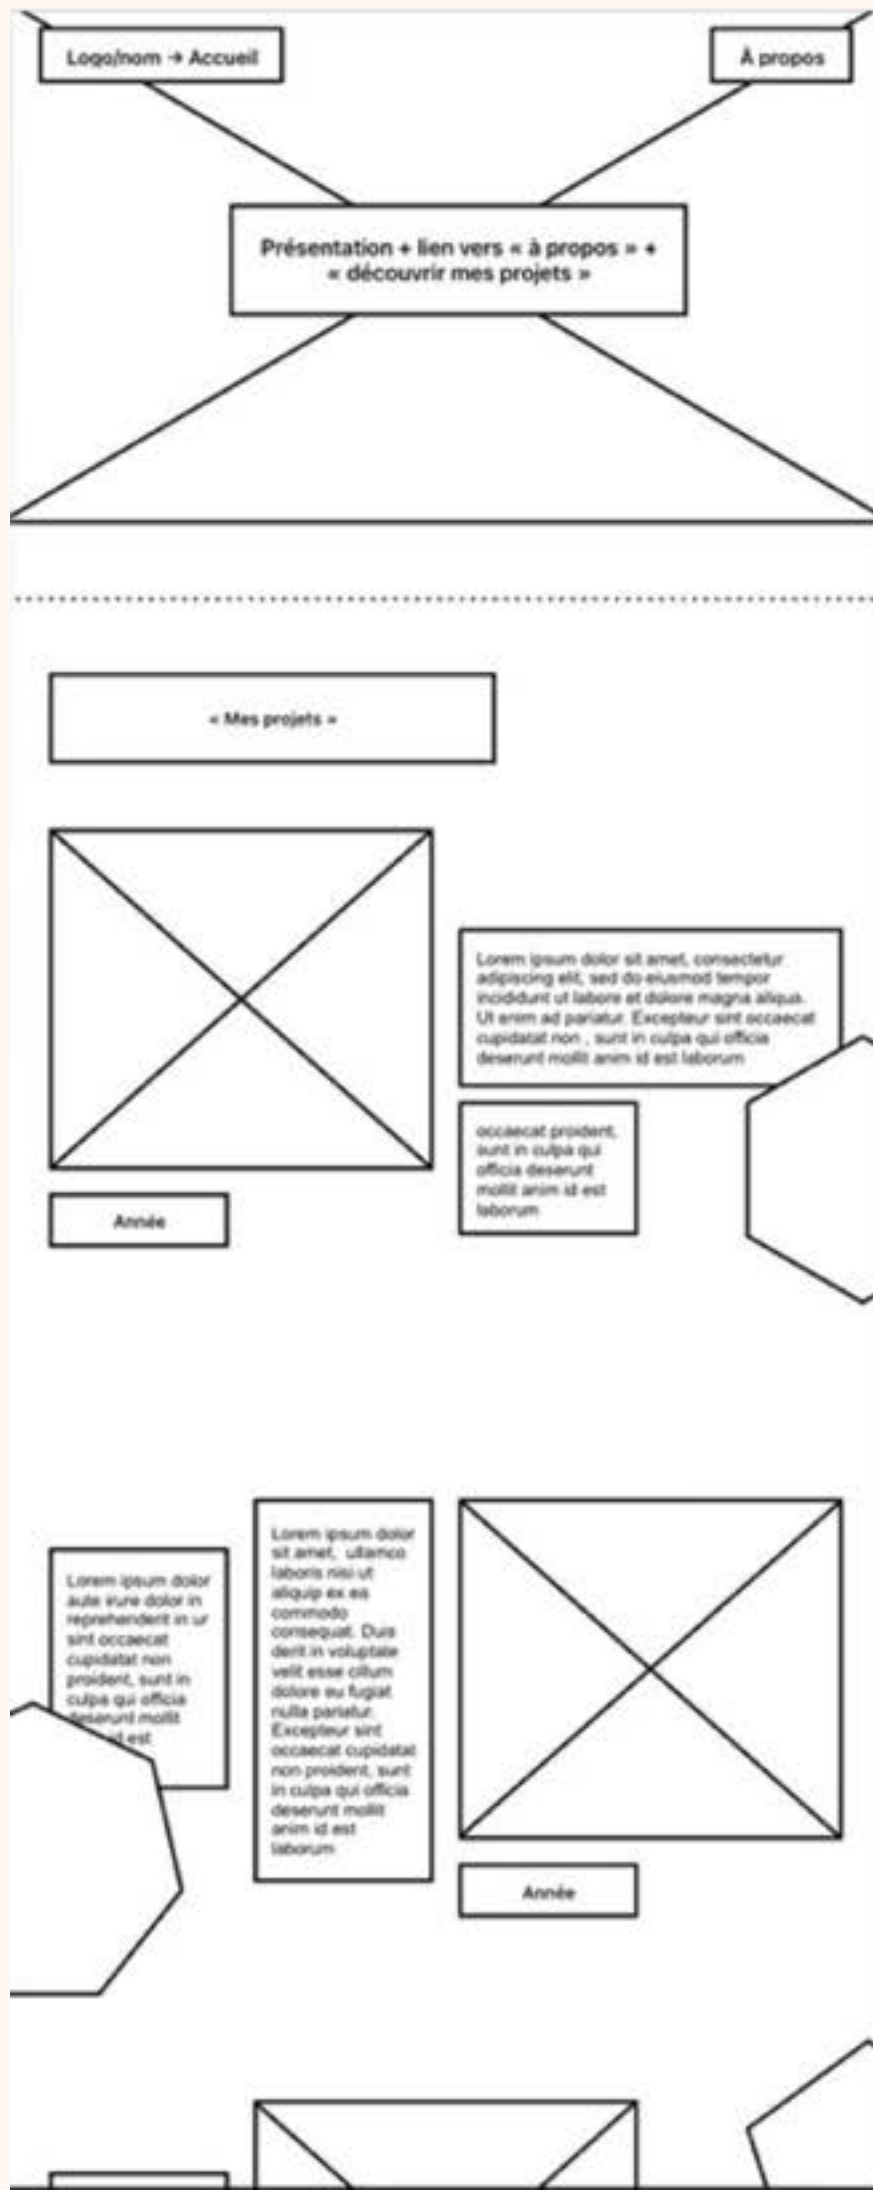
Logo/nom → Accueil

À propos

Présentation + lien vers « à propos » + « découvrir mes projets »

« Mes projets »

Lorem ipsum dolor sit amet, consectetur adipiscing elit, sed do eiusmod tempor incididunt ut labore et dolore magna aliqua. Ut enim ad pariatur. Excepteur sint occaecat cupidatat non , sunt in culpa qui officia deserunt mollit anim id est laborum

occaecat proident, sunt in culpa qui officia deserunt mollit anim id est laborum

Année

Lorem ipsum dolor aute irure dolor in reprehenderit in ur sint occaecat cupidatat non proident, sunt in culpa qui officia deserunt mollit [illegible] id est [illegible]

Lorem ipsum dolor sit amet, ullamco laboris nisi ut aliquip ex ea commodo consequat. Duis derit in voluptate velit esse cillum dolore eu fugiat nulla pariatur. Excepteur sint occaecat cupidatat non proident, sunt in culpa qui officia deserunt mollit anim id est laborum

Année